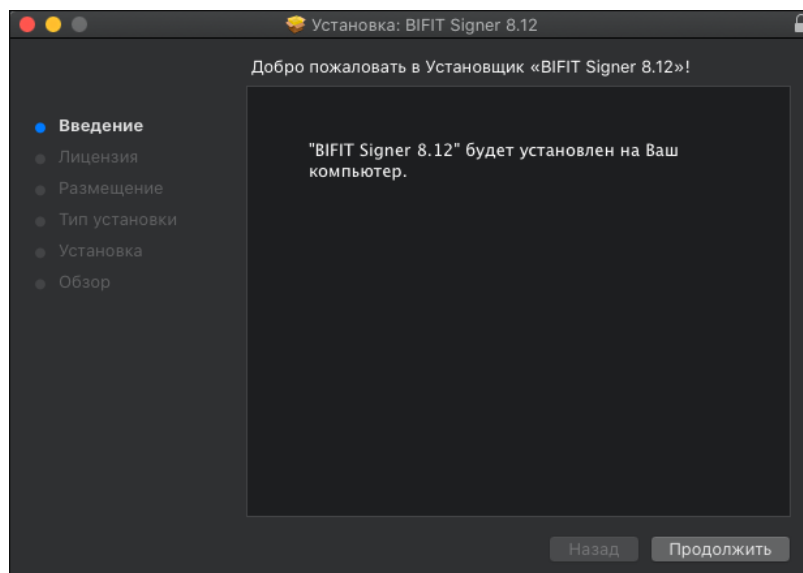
Установка: BIFIT Signer 8.12

Добро пожаловать в Установщик «BIFIT Signer 8.12»!

Введение
Лицензия
Размещение
Тип установки
Установка
Обзор

"BIFIT Signer 8.12" будет установлен на Ваш компьютер.

Назад
Продолжить